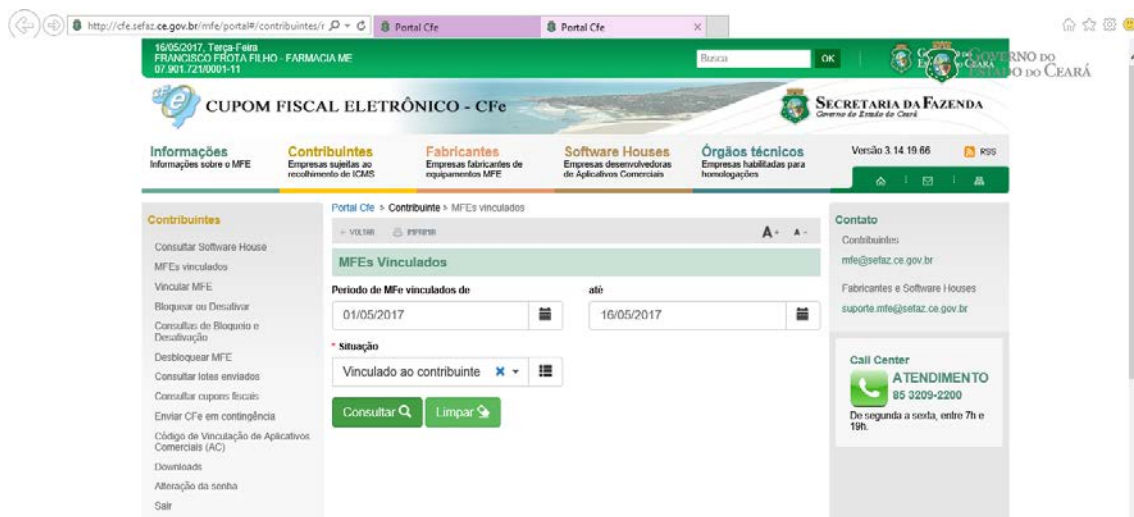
http://cfe.sefaz.ce.gov.br/mfe/portal#/contribuintes/r
Portal Cfe
Portal Cfe

16/05/2017, Terça-Feira
FRANCISCO FROTA FILHO - FARMACIA ME
07.901.721/0001-11

Busca
OK

GOVERNO DO ESTADO DO CEARÁ

CUPOM FISCAL ELETRÔNICO - CFe

SECRETARIA DA FAZENDA
Governo do Estado do Ceará

Informações
Informações sobre o MFE

Contribuintes
Empresas sujeitas ao recolhimento de ICMS

Fabricantes
Empresas fabricantes de equipamentos MFE

Software Houses
Empresas desenvolvedoras de Aplicativos Comerciais

Órgãos técnicos
Empresas habilitadas para homologações

Versão 3.14.19.66
RSS

Contribuintes
Consultar Software House
MFEs vinculados
Vincular MFE
Bloquear ou Desativar
Consultas de Bloqueio e Desativação
Desbloquear MFE
Consultar lotes enviados
Consultar cupons fiscais
Enviar CFe em contingência
Código de Vinculação de Aplicativos Comerciais (AC)
Downloads
Alteração da senha
Sair

Portal Cfe > Contribuinte > MFEs vinculados
VOLTAR IMPRIMIR
A+ A-

MFEs Vinculados

Período de MFe vinculados de
01/05/2017
até
16/05/2017

* Situação
Vinculado ao contribuinte

Consultar
Limpar

Contato
Contribuintes
mfe@sefaz.ce.gov.br
Fabricantes e Software Houses
suporte.mfe@sefaz.ce.gov.br

Call Center
ATENDIMENTO
85 3209-2200
De segunda a sexta, entre 7h e 19h.